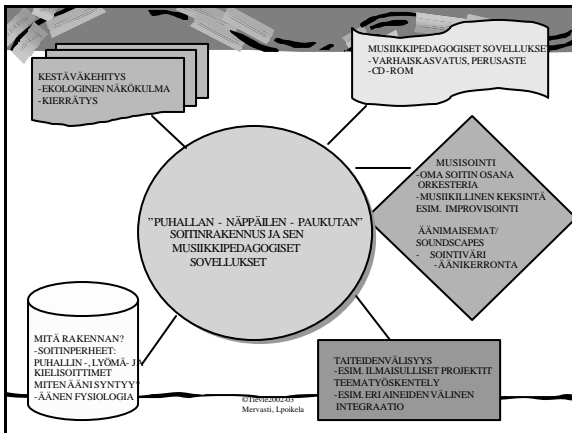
KESTÄVÄKEHITYS
-EKOLOGINEN NÄKÖKULMA
-KIERRÄTYS

MUSIIKKIPEDAGOGISET SOVELLUKSET
-VARHAISKASVATUS, PERUSASTE
-CD-ROM

”PUHALLAN - NÄPPÄILEN - PAUKUTAN” SOITINRAKENNUS JA SEN MUSIIKKIPEDAGOGISET SOVELLUKSET

MUSISOINTI
-OMA SOITIN OSANA ORKESTERIA
-MUSIIKILLINEN KEKSINTÄ ESIM. IMPROVISOINTI

ÄÄNIMAISEMAT/ SOUNDSCAPES
- SOINTIVÄRI
-ÄÄNIKERRONTA

MITÄ RAKENNAN?
-SOITINPERHEET: PUHALLIN -, LYÖMÄ- JA KIELISOITTIMET
MITEN ÄÄNI SYNTYY?
-ÄÄNEN FYSIOLOGIA

TAITEIDENVÄLISYYS
-ESIM. ILMAISULLISET PROJEKTIT
TEEMATYÖSKENTELY
-ESIM. ERI AINEIDEN VÄLINEN INTEGRAATIO

©Tievie2002-03
Mervasti, Lpoikela